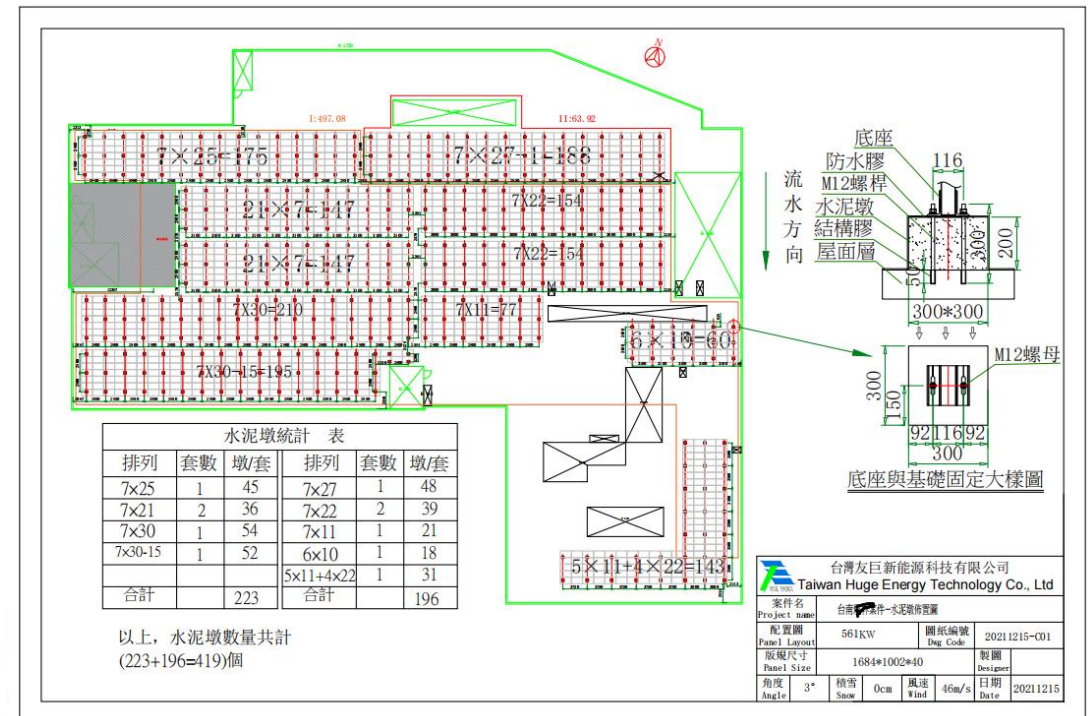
I:497.08

II:63.92

7×25=175

7×27-1=188

21×7=147

7X22=154

21×7=147

7X22=154

7X30=210

7X11=77

6×10=60

7X30-15=195

5×11+4×22=143

流水方向

底座
防水膠
M12螺桿
水泥墩
結構膠
屋面層

116

300

200

50

300*300

M12螺母

300

150

92 116 92

300

底座與基礎固定大樣圖

水泥墩統計 表

| 排列 | 套數 | 墩/套 | 排列 | 套數 | 墩/套 |
|---|---|---|---|---|---|
| 7×25 | 1 | 45 | 7×27 | 1 | 48 |
| 7×21 | 2 | 36 | 7×22 | 2 | 39 |
| 7×30 | 1 | 54 | 7×11 | 1 | 21 |
| 7×30-15 | 1 | 52 | 6×10 | 1 | 18 |
| | | | 5×11+4×22 | 1 | 31 |
| 合計 | | 223 | 合計 | | 196 |

以上，水泥墩數量共計
(223+196=419)個

台灣友巨新能源科技有限公司
Taiwan Huge Energy Technology Co., Ltd

| 案件名 Project name | 台南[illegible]案件-水泥墩佈置圖 | | | | |
|---|---|---|---|---|---|
| 配置圖 Panel Layout | 561KW | 圖紙編號 Dwg Code | 20211215-C01 | | |
| 版規尺寸 Panel Size | 1684*1002*40 | | 製圖 Designer | | |
| 角度 Angle | 3° | 積雪 Snow | 0cm | 風速 Wind | 46m/s | 日期 Date | 20211215 |